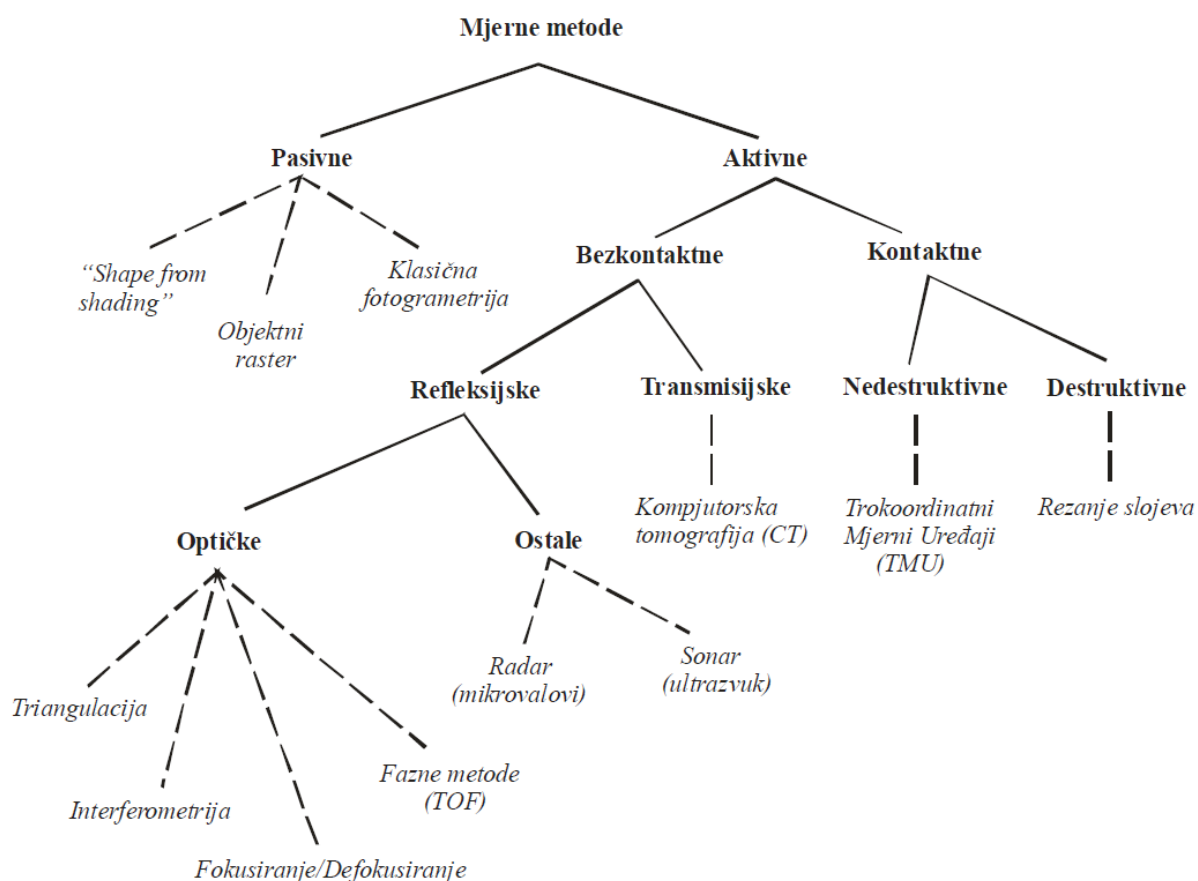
Mjerne metode

Pasivne

Aktivne

"Shape from shading"

Objektni raster

Klasična fotogrametrija

Bezkontaktne

Kontaktne

Refleksijske

Transmisijske

Nedestruktivne

Destruktivne

Kompjutorska tomografija (CT)

Trokoordinatni Mjerni Uređaji (TMU)

Rezanje slojeva

Optičke

Ostale

Radar (mikrovalovi)

Sonar (ultrazvuk)

Triangulacija

Interferometrija

Fazne metode (TOF)

Fokusiranje/Defokusiranje